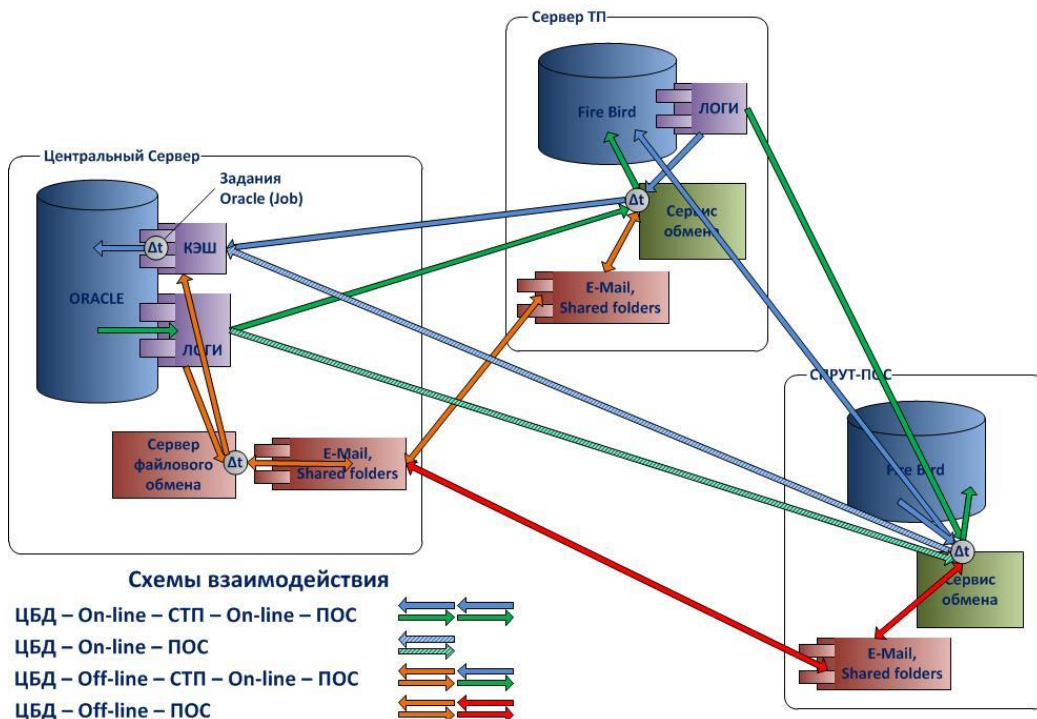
Сервер ТП

Fire Bird

ЛОГИ

Центральный Сервер

Задания Oracle (Job)

Δt

КЭШ

Δt

Сервис обмена

ORACLE

ЛОГИ

E-Mail, Shared folders

Сервер файлового обмена

Δt

E-Mail, Shared folders

СПРУТ-ПОС

Fire Bird

Δt

Сервис обмена

E-Mail, Shared folders

Схемы взаимодействия

ЦБД – On-line – СТП – On-line – ПОС

ЦБД – On-line – ПОС

ЦБД – Off-line – СТП – On-line – ПОС

ЦБД – Off-line – ПОС